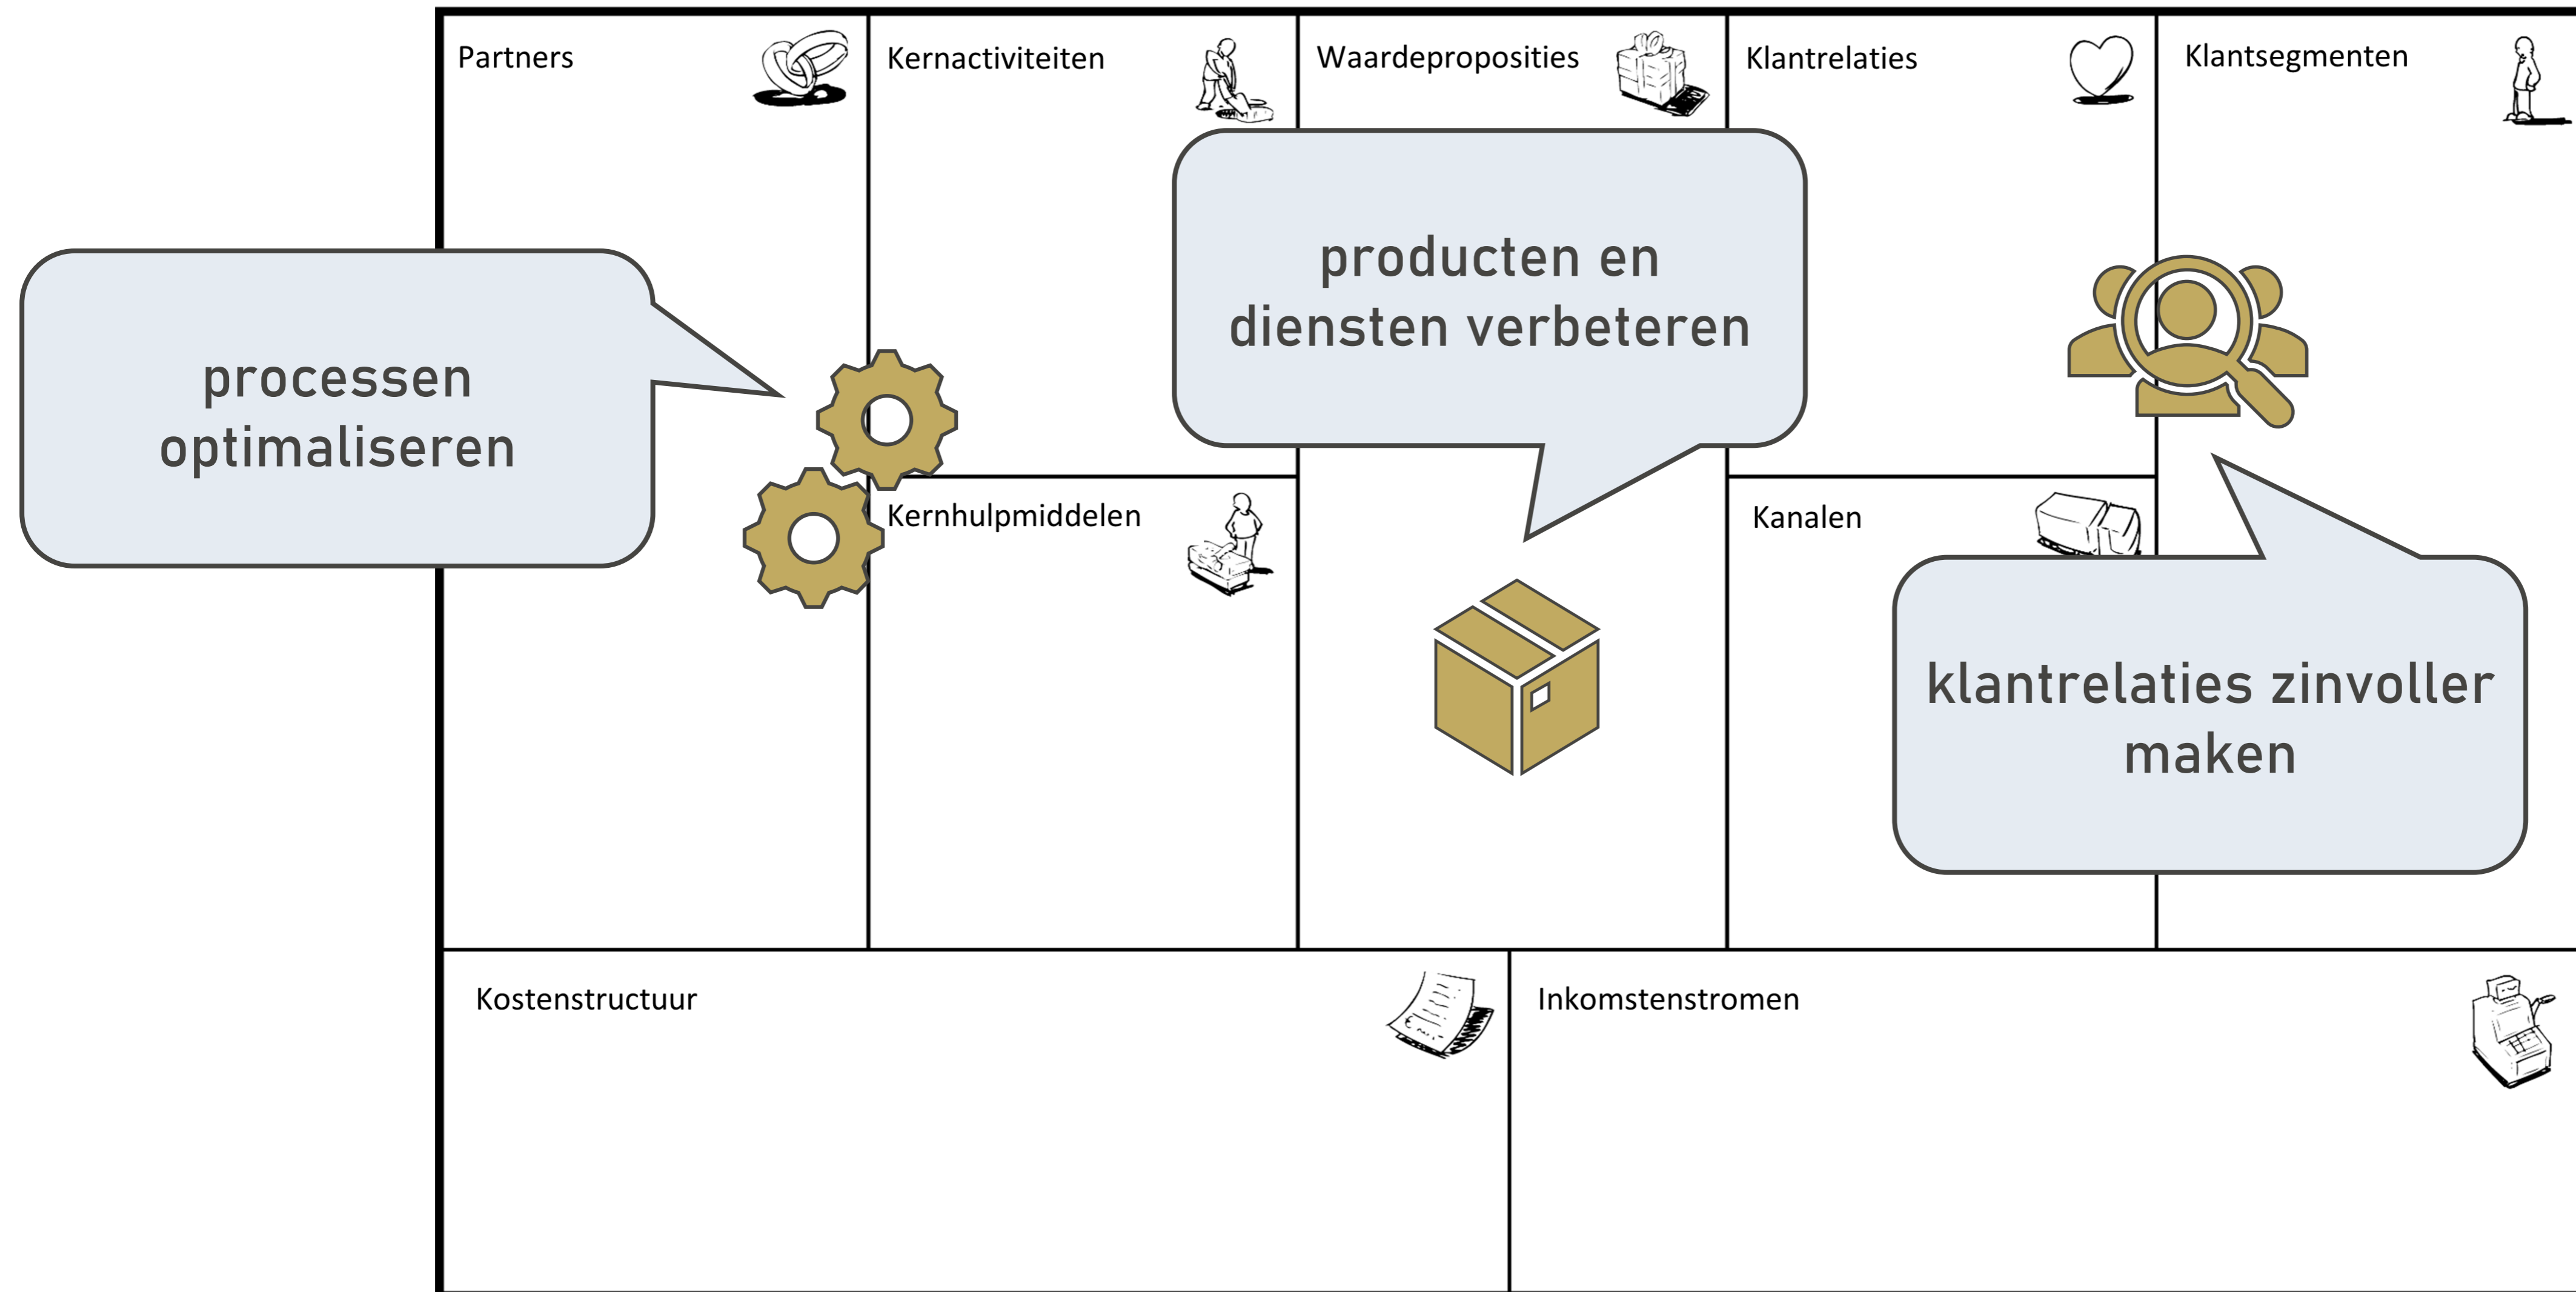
Partners

Kernactiviteiten

Waardeproposities

Klantrelaties

Klantsegmenten

processen optimaliseren

producten en diensten verbeteren

Kernhulpmiddelen

Kanalen

klantrelaties zinvoller maken

Kostenstructuur

Inkomstenstromen